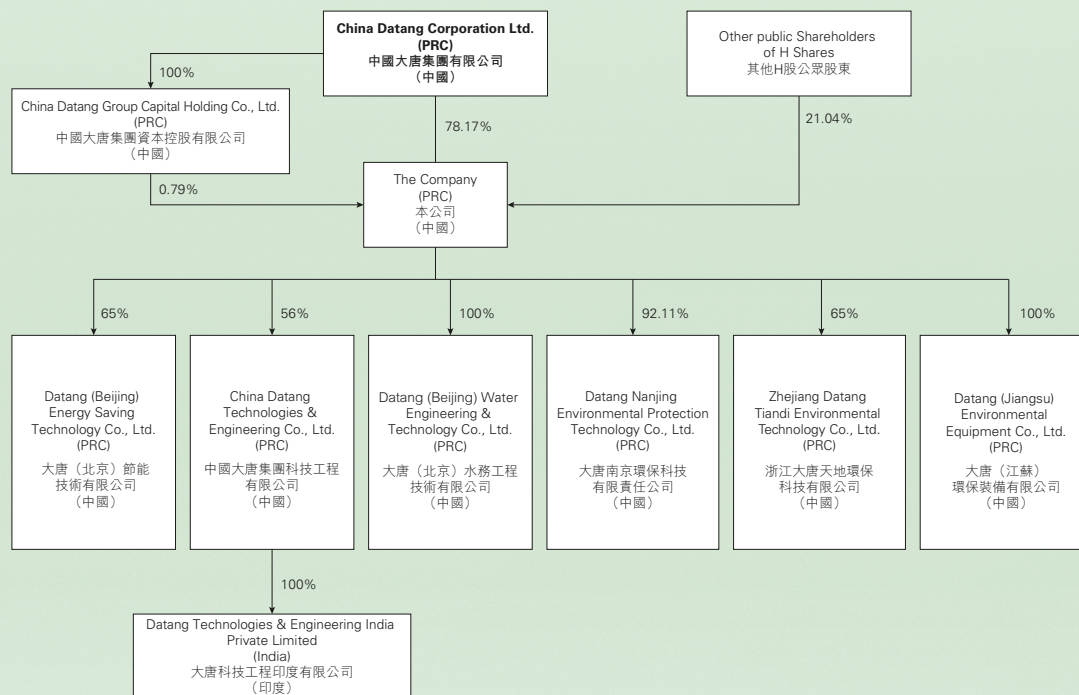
China Datang Corporation Ltd.
(PRC)
中國大唐集團有限公司
（中國）

Other public Shareholders of H Shares
其他H股公眾股東

100%

China Datang Group Capital Holding Co., Ltd.
(PRC)
中國大唐集團資本控股有限公司
（中國）

78.17%

21.04%

0.79%

The Company
(PRC)
本公司
（中國）

65%

56%

100%

92.11%

65%

100%

Datang (Beijing) Energy Saving Technology Co., Ltd.
(PRC)
大唐（北京）節能技術有限公司
（中國）

China Datang Technologies & Engineering Co., Ltd.
(PRC)
中國大唐集團科技工程有限公司
（中國）

Datang (Beijing) Water Engineering & Technology Co., Ltd.
(PRC)
大唐（北京）水務工程技術有限公司
（中國）

Datang Nanjing Environmental Protection Technology Co., Ltd.
(PRC)
大唐南京環保科技有限責任公司
（中國）

Zhejiang Datang Tiandi Environmental Technology Co., Ltd.
(PRC)
浙江大唐天地環保科技有限公司
（中國）

Datang (Jiangsu) Environmental Equipment Co., Ltd.
(PRC)
大唐（江蘇）環保裝備有限公司
（中國）

100%

Datang Technologies & Engineering India Private Limited
(India)
大唐科技工程印度有限公司
（印度）